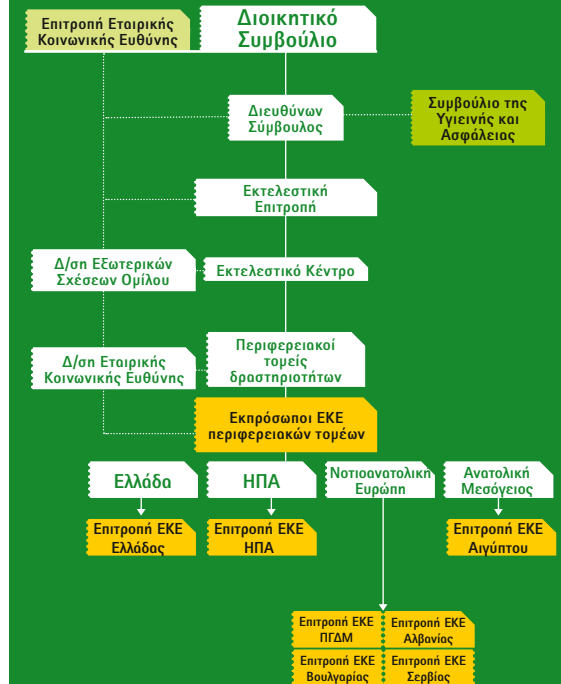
Επιτροπή Εταιρικής Κοινωνικής Ευθύνης

Διοικητικό Συμβούλιο

Διευθύνων Σύμβουλος

Συμβούλιο της Υγιεινής και Ασφάλειας

Εκτελεστική Επιτροπή

Δ/ση Εξωτερικών Σχέσεων Ομίλου

Εκτελεστικό Κέντρο

Δ/ση Εταιρικής Κοινωνικής Ευθύνης

Περιφερειακοί τομείς δραστηριοτήτων

Εκπρόσωποι ΕΚΕ περιφερειακών τομέων

Ελλάδα

ΗΠΑ

Νοτιοανατολική Ευρώπη

Ανατολική Μεσόγειος

Επιτροπή ΕΚΕ Ελλάδας

Επιτροπή ΕΚΕ ΗΠΑ

Επιτροπή ΕΚΕ Αιγύπτου

Επιτροπή ΕΚΕ ΠΓΔΜ

Επιτροπή ΕΚΕ Αλβανίας

Επιτροπή ΕΚΕ Βουλγαρίας

Επιτροπή ΕΚΕ Σερβίας